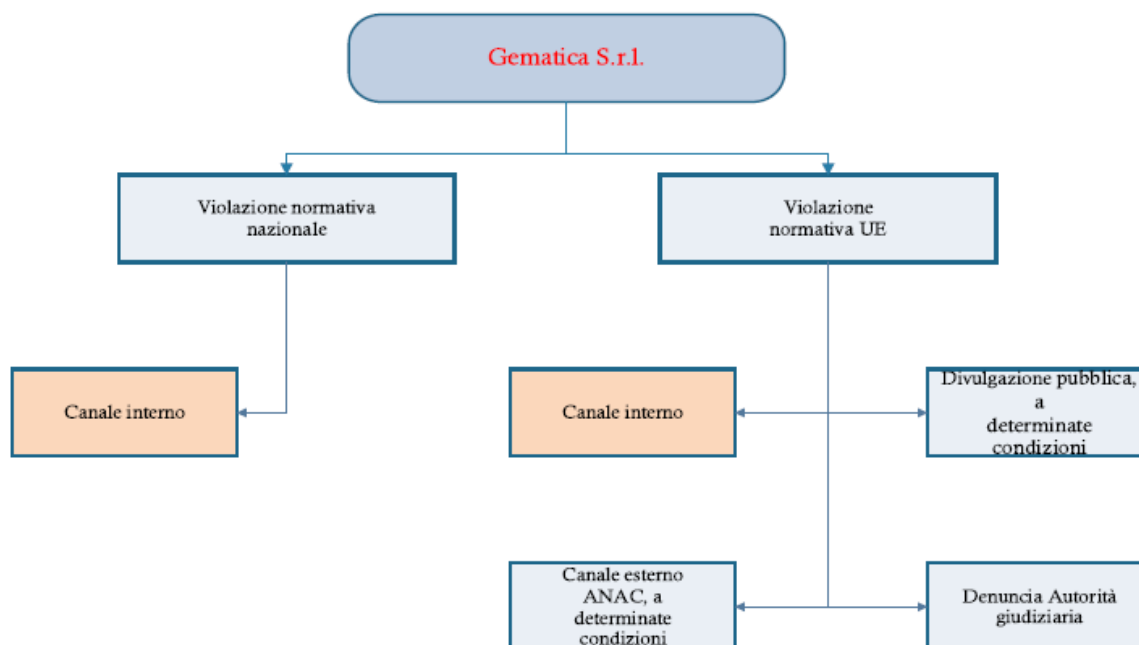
Gematica S.r.l.

Violazione normativa nazionale

Violazione normativa UE

Canale interno

Canale interno

Divulgazione pubblica, a determinate condizioni

Canale esterno ANAC, a determinate condizioni

Denuncia Autorità giudiziaria